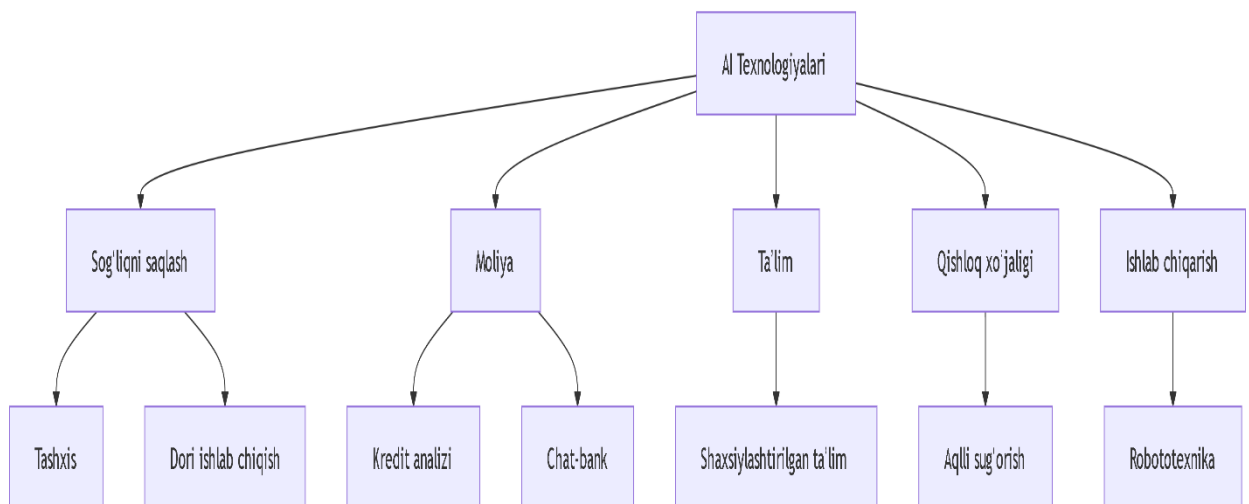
AI Texnologiyalari

Sog'liqni saqlash

Tashxis

Dori ishlab chiqish

Moliya

Kredit analizi

Chat-bank

Ta'lim

Shaxsiylashtirilgan ta'lim

Qishloq xo'jaligi

Aqlli sug'orish

Ishlab chiqarish

Robototexnika